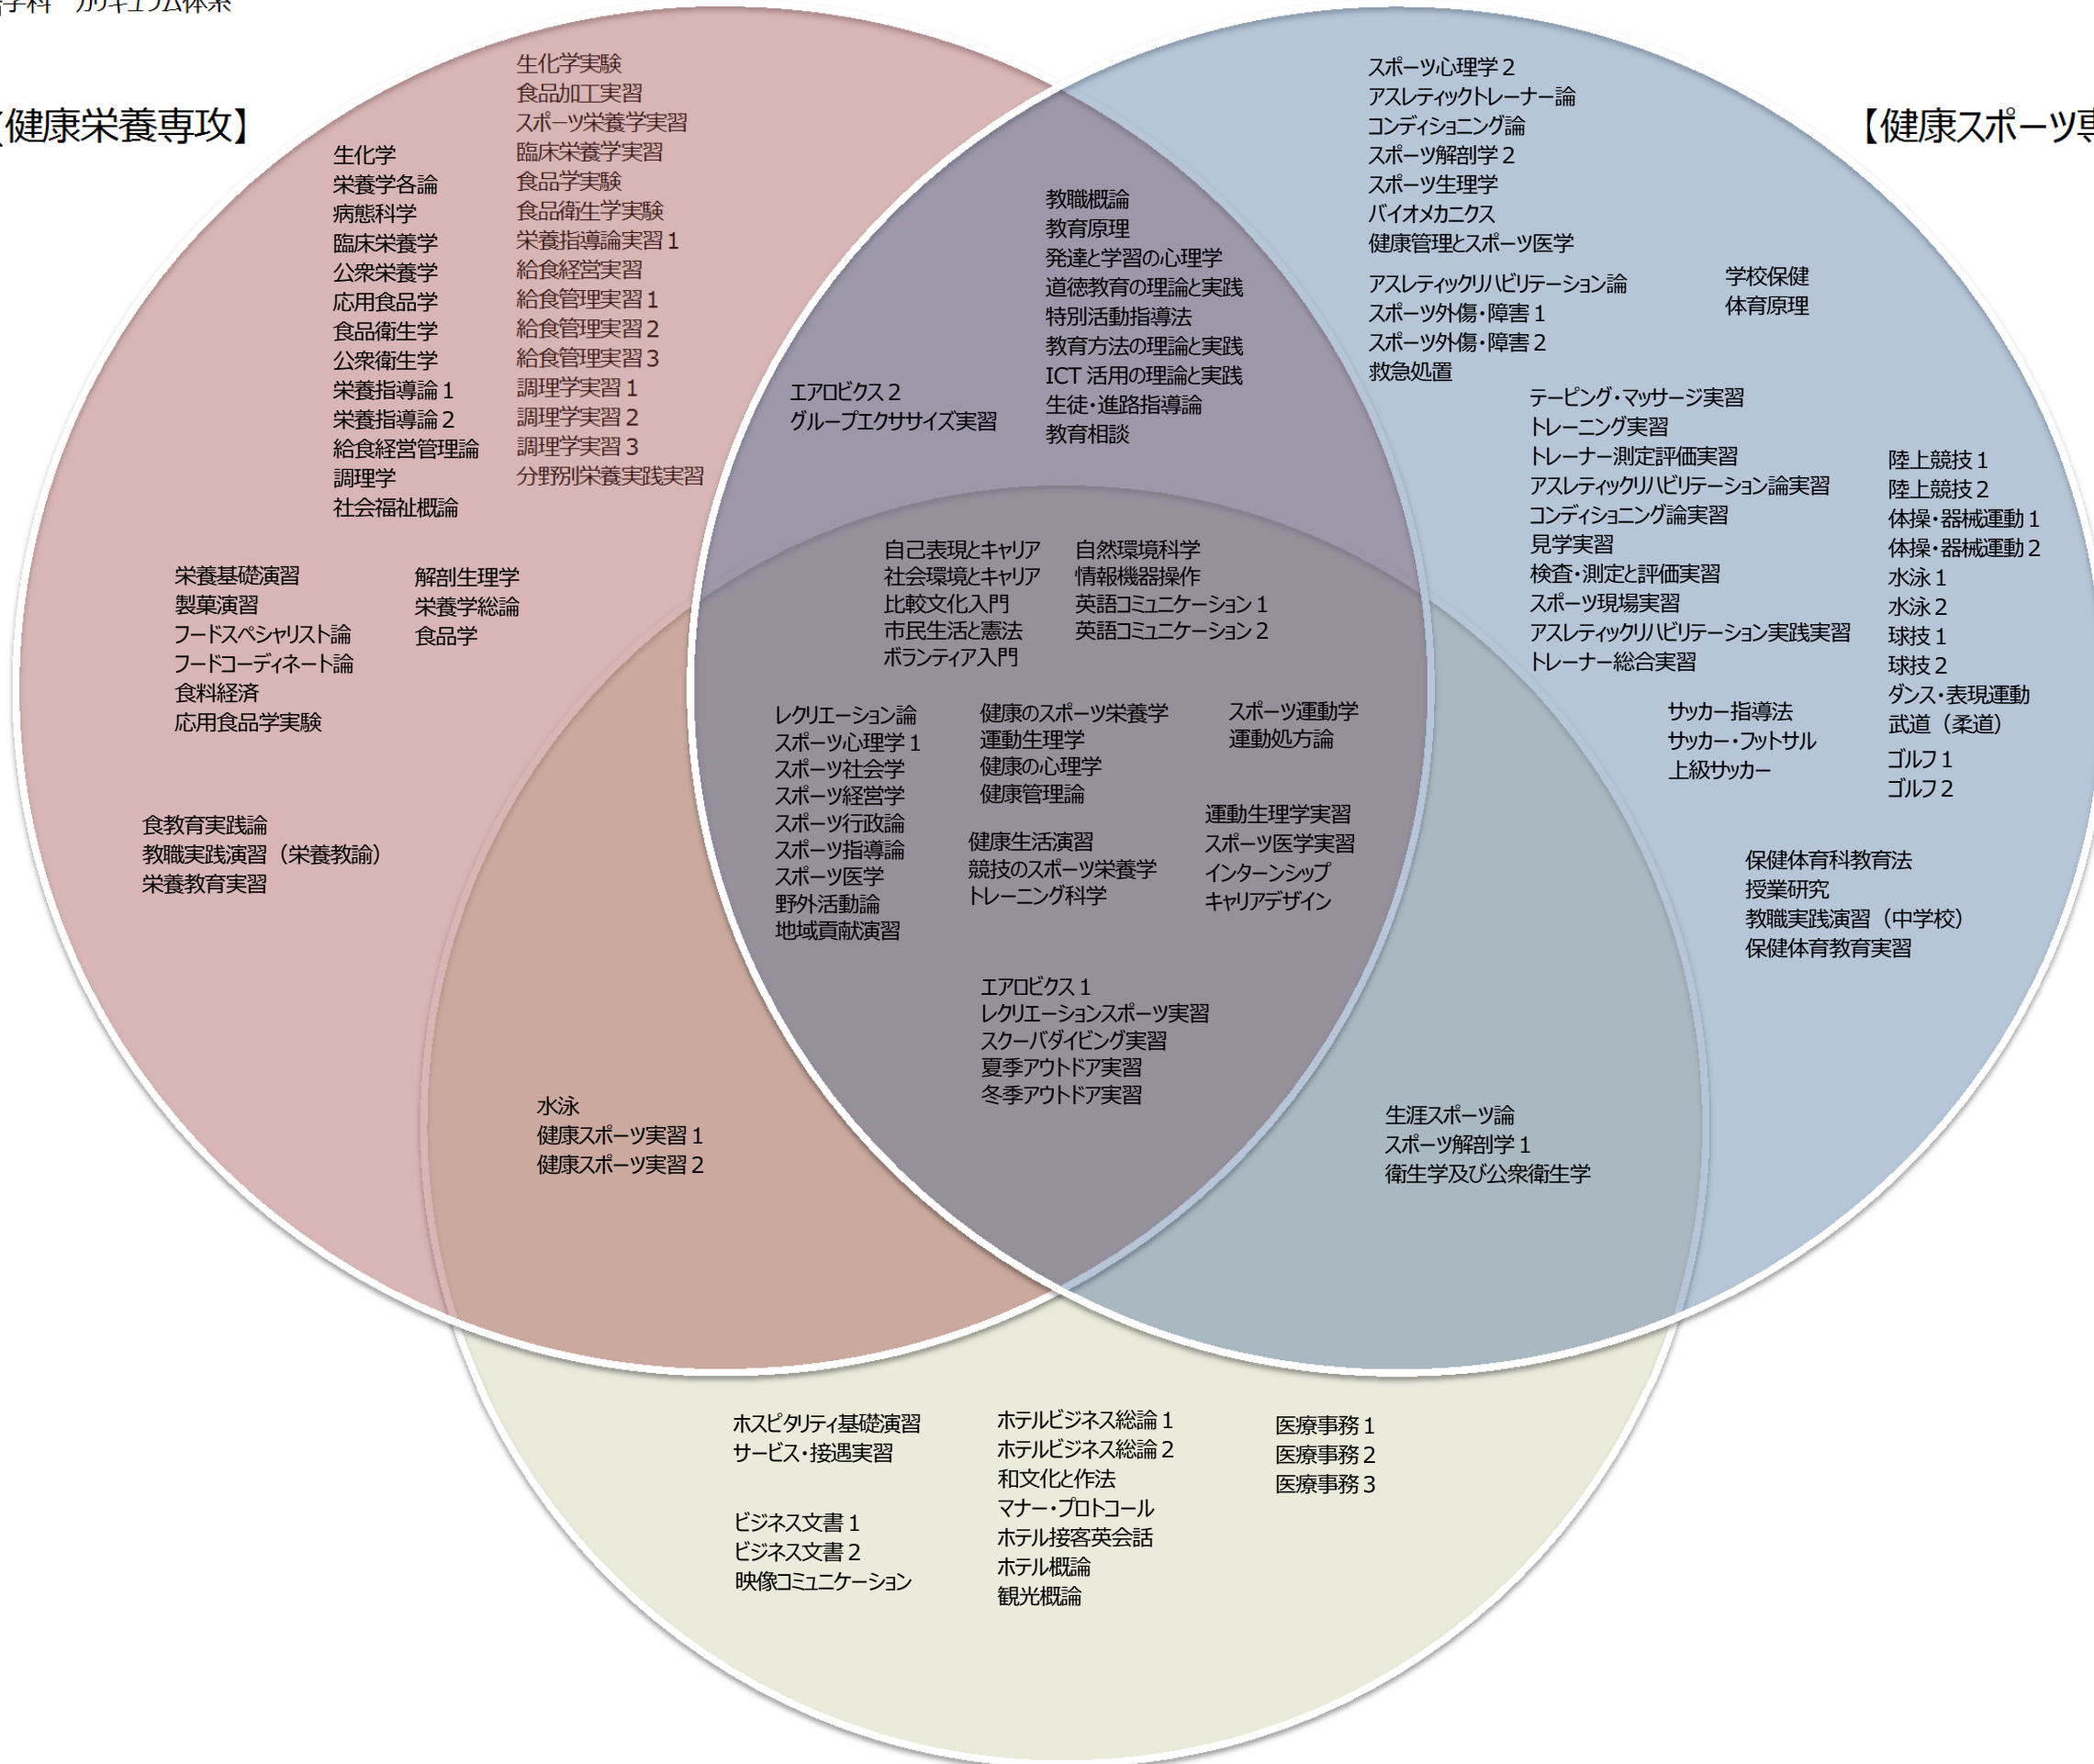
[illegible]学科 カリキュラム体系

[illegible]健康栄養専攻】

【健康スポーツ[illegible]

生化学実験
食品加工実習
スポーツ栄養学実習
臨床栄養学実習
食品学実験
食品衛生学実験
栄養指導論実習１
給食経営実習
給食管理実習１
給食管理実習２
給食管理実習３
調理学実習１
調理学実習２
調理学実習３
分野別栄養実践実習

生化学
栄養学各論
病態科学
臨床栄養学
公衆栄養学
応用食品学
食品衛生学
公衆衛生学
栄養指導論１
栄養指導論２
給食経営管理論
調理学
社会福祉概論

栄養基礎演習
製菓演習
フードスペシャリスト論
フードコーディネート論
食料経済
応用食品学実験

解剖生理学
栄養学総論
食品学

食教育実践論
教職実践演習（栄養教諭）
栄養教育実習

教職概論
教育原理
発達と学習の心理学
道徳教育の理論と実践
特別活動指導法
教育方法の理論と実践
ICT 活用の理論と実践
生徒・進路指導論
教育相談

エアロビクス２
グループエクササイズ実習

スポーツ心理学２
アスレティックトレーナー論
コンディショニング論
スポーツ解剖学２
スポーツ生理学
バイオメカニクス
健康管理とスポーツ医学

アスレティックリハビリテーション論
スポーツ外傷・障害１
スポーツ外傷・障害２
救急処置

学校保健
体育原理

テーピング・マッサージ実習
トレーニング実習
トレーナー測定評価実習
アスレティックリハビリテーション論実習
コンディショニング論実習
見学実習
検査・測定と評価実習
スポーツ現場実習
アスレティックリハビリテーション実践実習
トレーナー総合実習

陸上競技１
陸上競技２
体操・器械運動１
体操・器械運動２
水泳１
水泳２
球技１
球技２
ダンス・表現運動
武道（柔道）
ゴルフ１
ゴルフ２

サッカー指導法
サッカー・フットサル
上級サッカー

自己表現とキャリア
社会環境とキャリア
比較文化入門
市民生活と憲法
ボランティア入門

自然環境科学
情報機器操作
英語コミュニケーション１
英語コミュニケーション２

レクリエーション論
スポーツ心理学１
スポーツ社会学
スポーツ経営学
スポーツ行政論
スポーツ指導論
スポーツ医学
野外活動論
地域貢献演習

健康のスポーツ栄養学
運動生理学
健康の心理学
健康管理論

スポーツ運動学
運動処方論

健康生活演習
競技のスポーツ栄養学
トレーニング科学

運動生理学実習
スポーツ医学実習
インターンシップ
キャリアデザイン

保健体育科教育法
授業研究
教職実践演習（中学校）
保健体育教育実習

エアロビクス１
レクリエーションスポーツ実習
スクーバダイビング実習
夏季アウトドア実習
冬季アウトドア実習

水泳
健康スポーツ実習１
健康スポーツ実習２

生涯スポーツ論
スポーツ解剖学１
衛生学及び公衆衛生学

ホスピタリティ基礎演習
サービス・接遇実習

ビジネス文書１
ビジネス文書２
映像コミュニケーション

ホテルビジネス総論１
ホテルビジネス総論２
和文化と作法
マナー・プロトコール
ホテル接客英会話
ホテル概論
観光概論

医療事務１
医療事務２
医療事務３